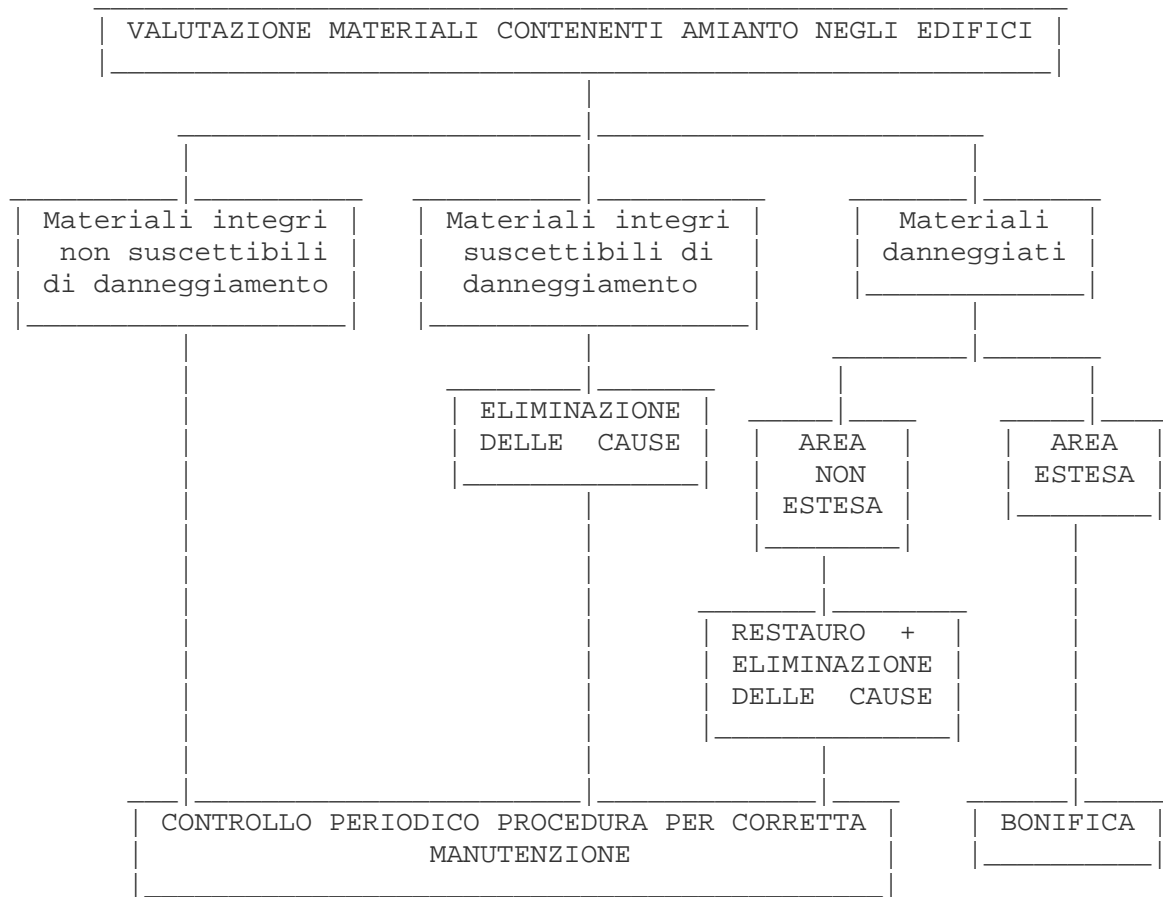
VALUTAZIONE MATERIALI CONTENENTI AMIANTO NEGLI EDIFICI

Materiali integri non suscettibili di danneggiamento

Materiali integri suscettibili di danneggiamento

Materiali danneggiati

ELIMINAZIONE DELLE CAUSE

AREA NON ESTESA

AREA ESTESA

RESTAURO + ELIMINAZIONE DELLE CAUSE

CONTROLLO PERIODICO PROCEDURA PER CORRETTA MANUTENZIONE

BONIFICA